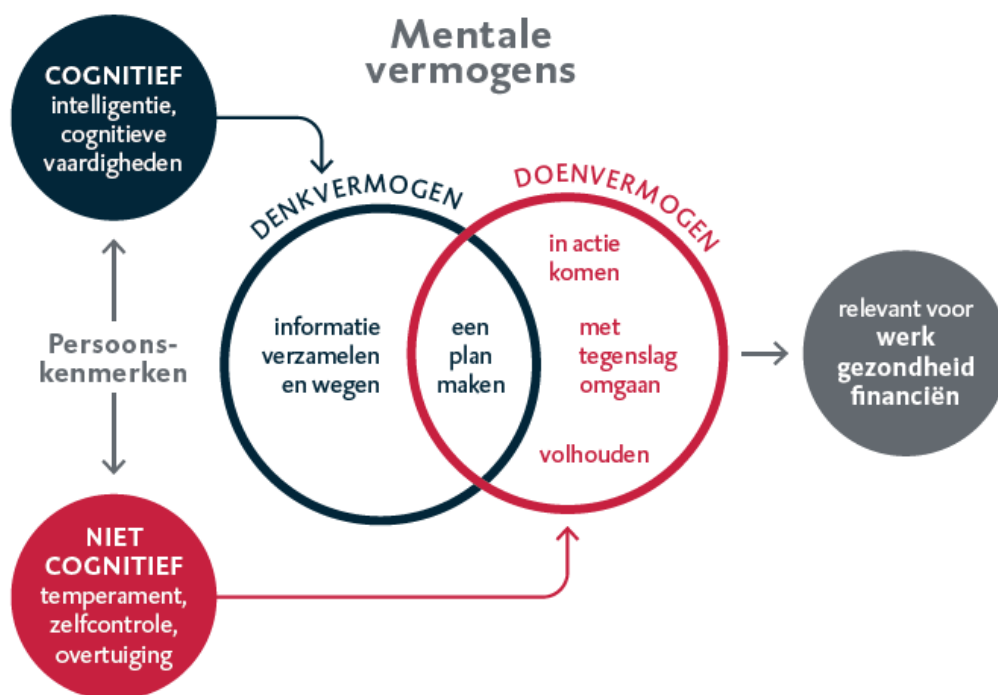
Mentale vermogens

COGNITIEF
intelligentie, cognitieve vaardigheden

Persoonskenmerken

NIET COGNITIEF
temperament, zelfcontrole, overtuiging

DENKVERMOGEN

DOENVERMOGEN

informatie verzamelen en wegen

een plan maken

in actie komen

met tegenslag omgaan

volhouden

relevant voor
werk
gezondheid
financiën